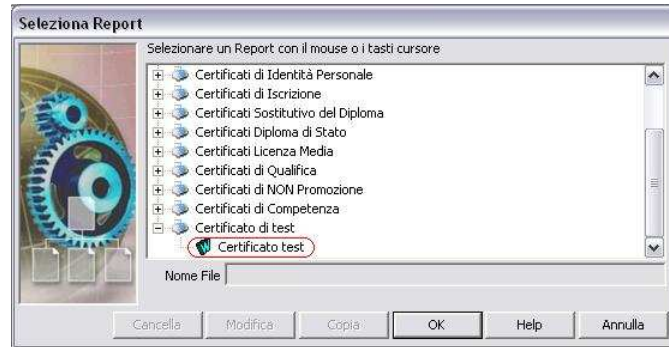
Seleziona Report

Selezionare un Report con il mouse o i tasti cursore

Certificati di Identità Personale
Certificati di Iscrizione
Certificati Sostitutivo del Diploma
Certificati Diploma di Stato
Certificati Licenza Media
Certificati di Qualifica
Certificati di NON Promozione
Certificati di Competenza
Certificato di test
Certificato test

Nome File

Cancella | Modifica | Copia | OK | Help | Annulla